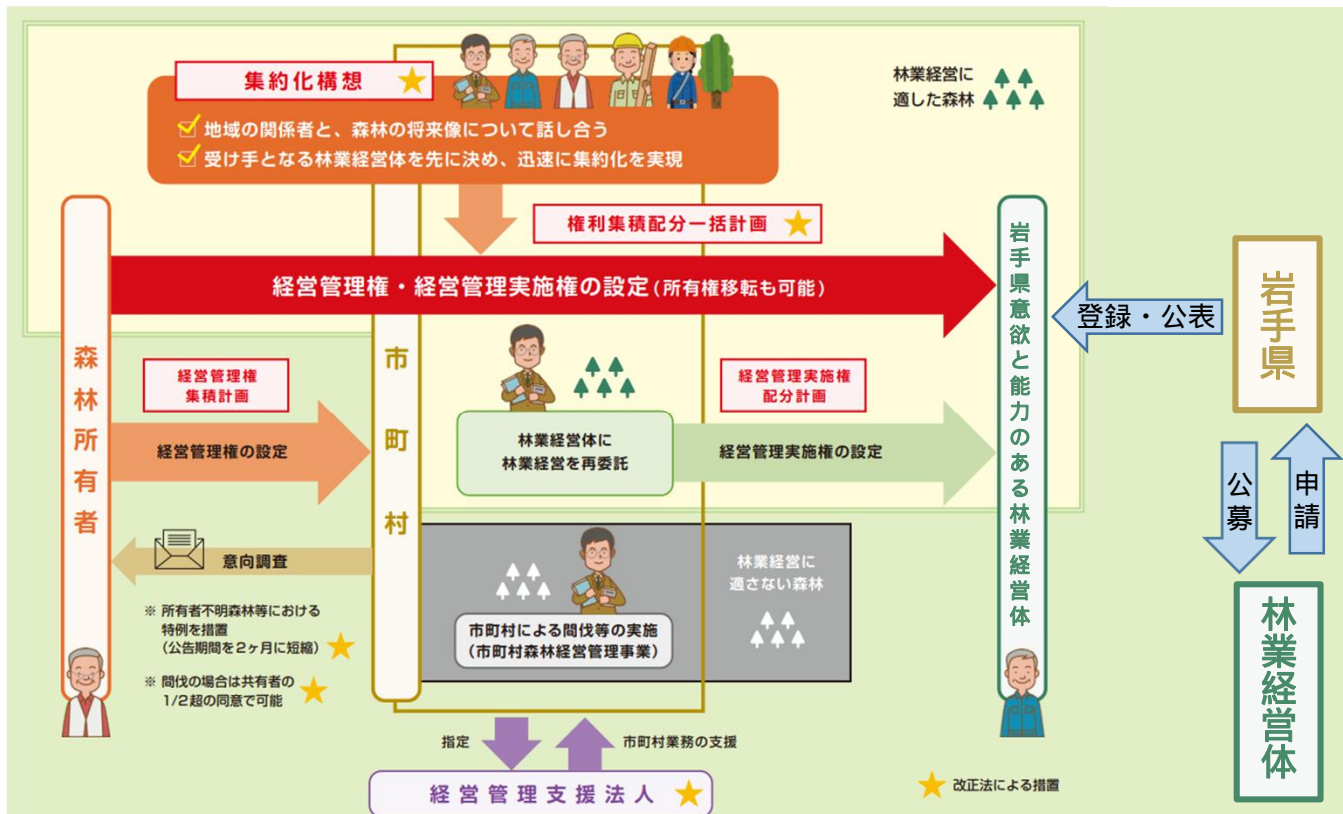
集約化構想 ★

林業経営に適した森林

地域の関係者と、森林の将来像について話し合う
受け手となる林業経営体を先に決め、迅速に集約化を実現

権利集積配分一括計画 ★

経営管理権・経営管理実施権の設定（所有権移転も可能）

岩手県意欲と能力のある林業経営体

登録・公表

岩手県

森林所有者

市町村

経営管理権集積計画

経営管理権の設定

林業経営体に林業経営を再委託

経営管理実施権配分計画

経営管理実施権の設定

公募

申請

林業経営体

意向調査

※ 所有者不明森林等における特例を措置（公告期間を2ヶ月に短縮） ★

※ 間伐の場合は共有者の1/2超の同意で可能 ★

市町村による間伐等の実施（市町村森林経営管理事業）

林業経営に適さない森林

指定

市町村業務の支援

経営管理支援法人 ★

★ 改正法による措置